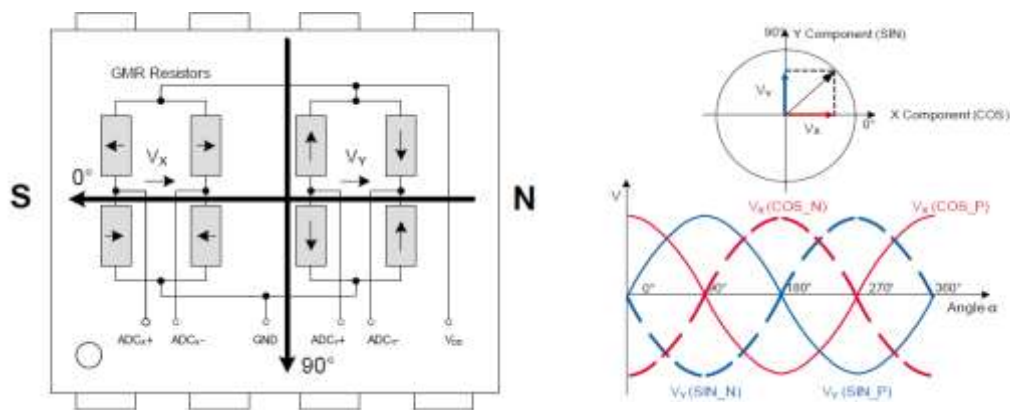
GMR Resistors

$V_X$

$V_Y$

0°

S

N

90°

$ADC_X+$ $ADC_X-$ GND $ADC_Y+$ $ADC_Y-$ $V_{DD}$

90° Y Component (SIN)

$V_Y$

$V_X$

X Component (COS)

0°

V

$V_X$ (COS_N)

$V_X$ (COS_P)

0°

90°

180°

270°

360°

Angle α

$V_Y$ (SIN_N)

$V_Y$ (SIN_P)